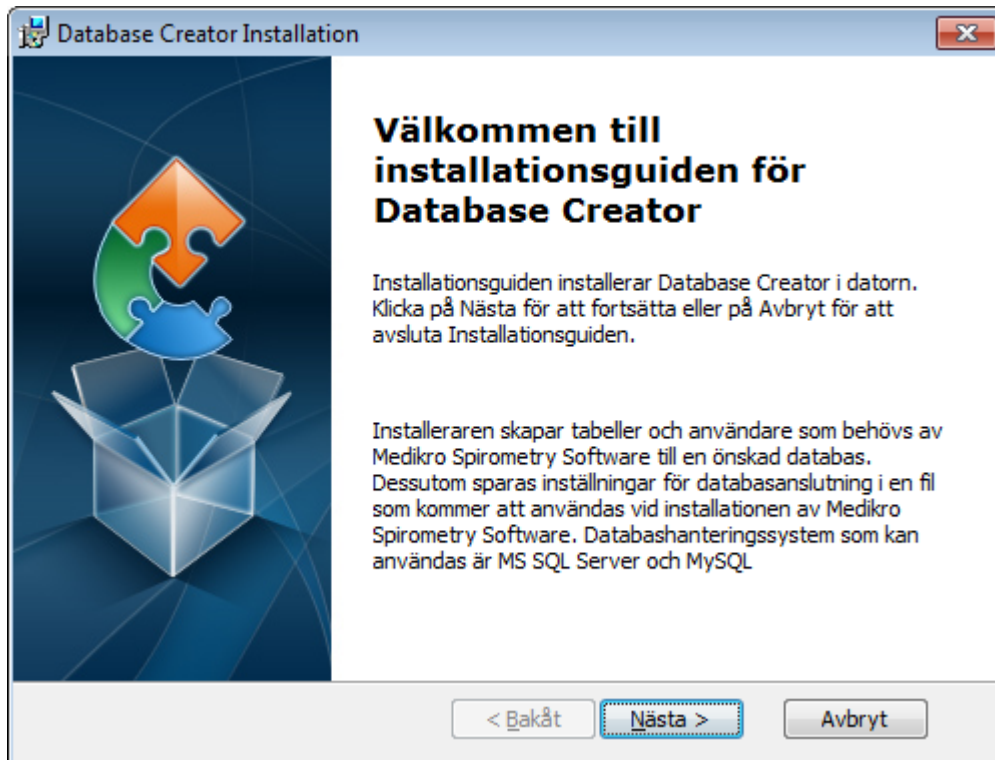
Database Creator Installation

Välkommen till installationsguiden för Database Creator

Installationsguiden installerar Database Creator i datorn. Klicka på Nästa för att fortsätta eller på Avbryt för att avsluta Installationsguiden.

Installeraren skapar tabeller och användare som behövs av Medikro Spirometry Software till en önskad databas. Dessutom sparas inställningar för databasanslutning i en fil som kommer att användas vid installationen av Medikro Spirometry Software. Databashanteringssystem som kan användas är MS SQL Server och MySQL

< Bakåt

Nästa >

Avbryt